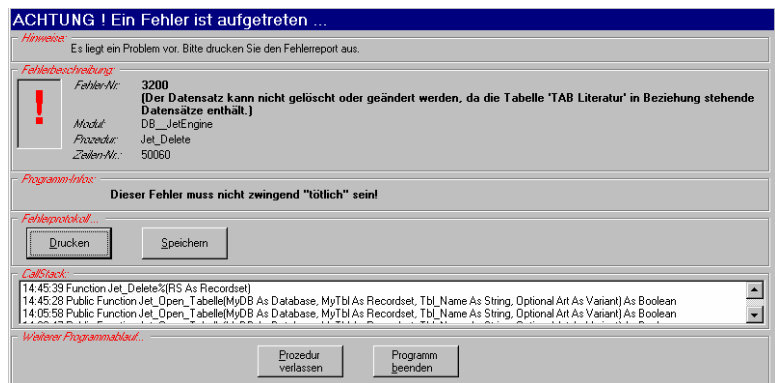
ACHTUNG ! Ein Fehler ist aufgetreten ...

Hinweise

Es liegt ein Problem vor. Bitte drucken Sie den Fehlerreport aus.

Fehlerbeschreibung

!

Fehler-Nr. 3200
(Der Datensatz kann nicht gelöscht oder geändert werden, da die Tabelle 'TAB Literatur' in Beziehung stehende Datensätze enthält.)

Modul: DB__JetEngine

Prozedur: Jet_Delete

Zeilen-Nr.: 50060

Programm-Infos:

Dieser Fehler muss nicht zwingend "tötlich" sein!

Fehlerprotokoll...

Drucken

Speichern

CallStack:

14:45:39 Function Jet_Delete%(RS As Recordset)
14:45:28 Public Function Jet_Open_Tabelle(MyDB As Database, MyTbl As Recordset, Tbl_Name As String, Optional Art As Variant) As Boolean
14:05:58 Public Function Jet_Open_Tabelle(MyDB As Database, MyTbl As Recordset, Tbl_Name As String, Optional Art As Variant) As Boolean
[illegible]

Weiterer Programmablauf...

Prozedur verlassen

Programm beenden